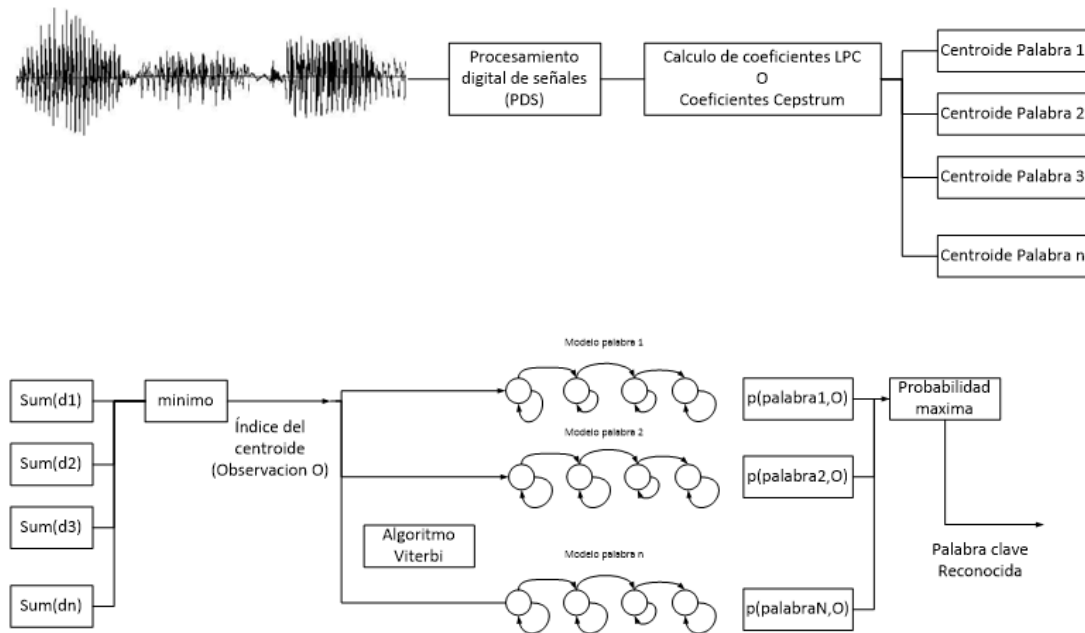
Procesamiento digital de señales (PDS)

Calculo de coeficientes LPC
O
Coeficientes Cepstrum

Centroide Palabra 1

Centroide Palabra 2

Centroide Palabra 3

Centroide Palabra n

Sum(d1)

Sum(d2)

Sum(d3)

Sum(dn)

minimo

Índice del centroide (Observacion O)

Algoritmo Viterbi

Modelo palabra 1

Modelo palabra 2

Modelo palabra n

p(palabra1,O)

p(palabra2,O)

p(palabraN,O)

Probabilidad maxima

Palabra clave Reconocida